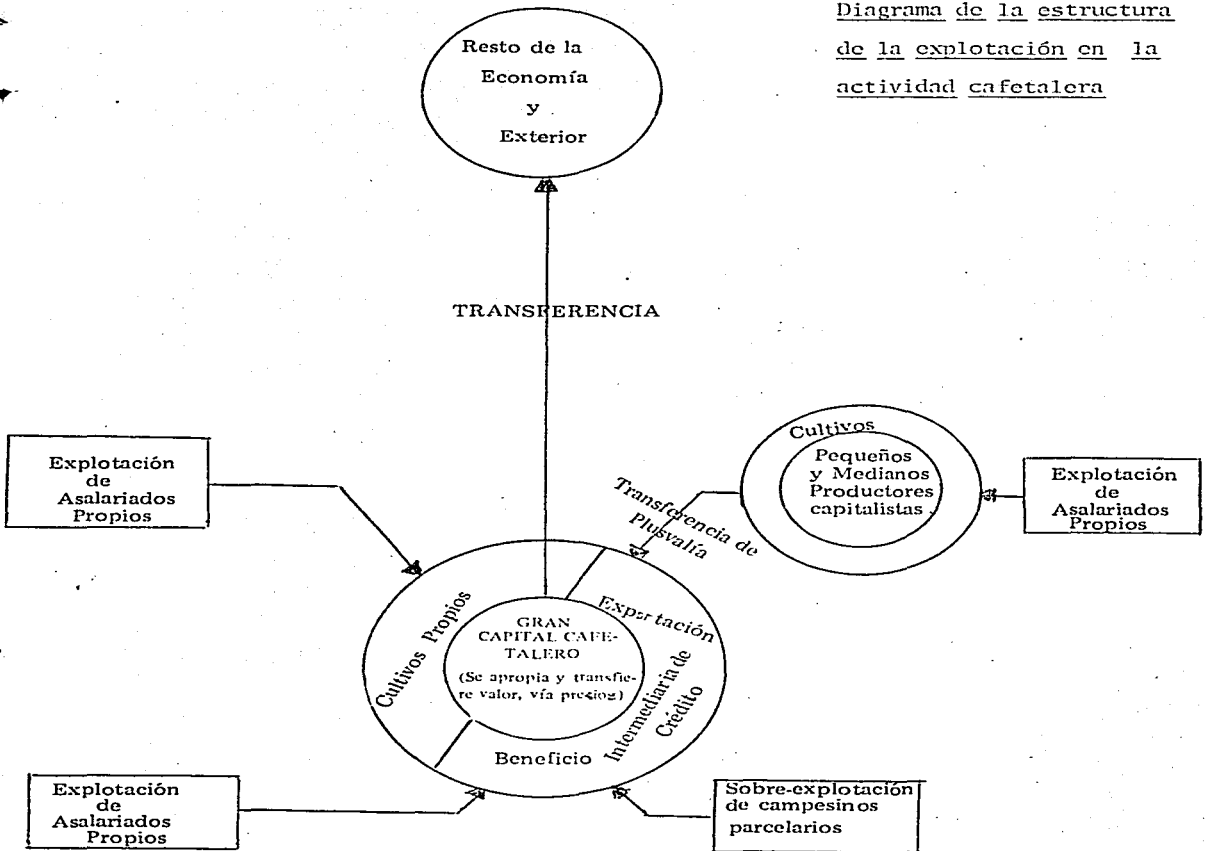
Diagrama de la estructura de la explotación en la actividad cafetalera

Resto de la Economía y Exterior

TRANSFERENCIA

Explotación de Asalariados Propios

Cultivos

Pequeños y Medianos Productores capitalistas

Explotación de Asalariados Propios

Transferencia de Plusvalía

Cultivos Propios

GRAN CAPITAL CAFETALERO (Se apropia y transfiere valor, vía precios)

Exportación

Intermediario de Crédito

Beneficio

Explotación de Asalariados Propios

Sobre-explotación de campesinos parcelarios